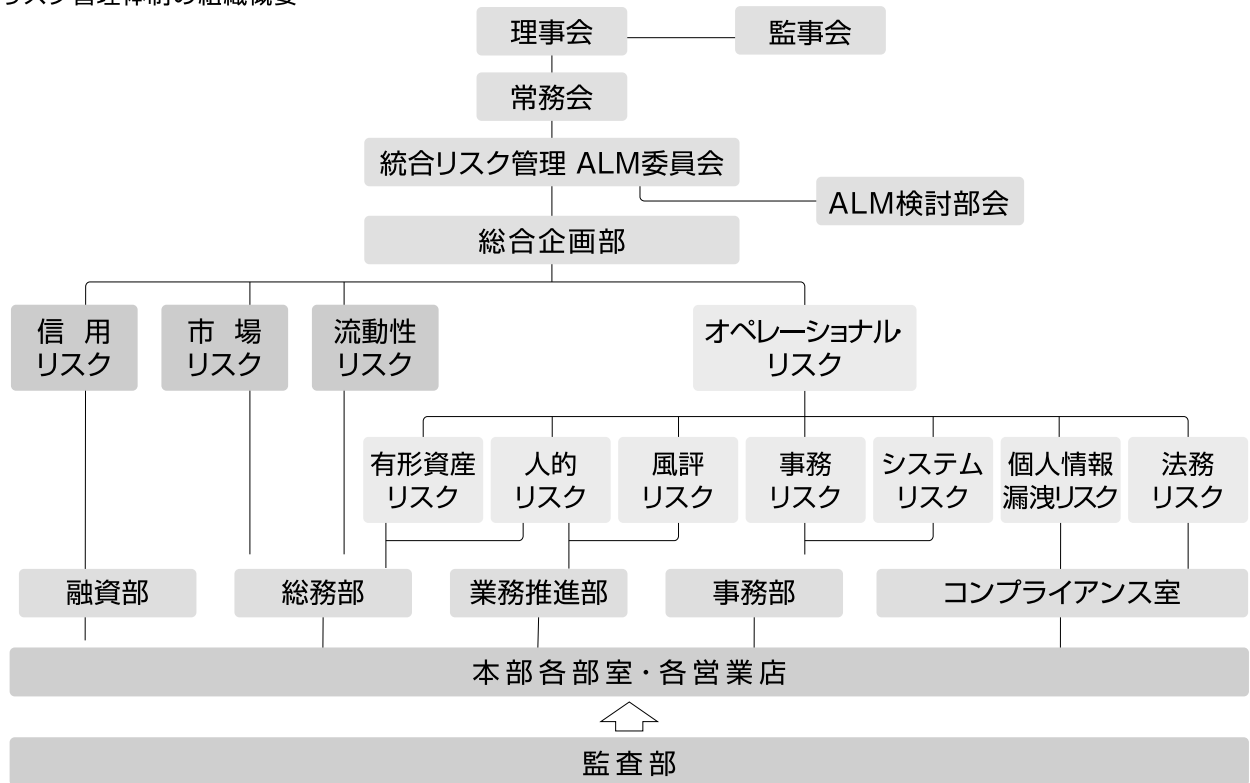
リスク管理体制の組織概要

理事会

監事会

常務会

統合リスク管理 ALM委員会

ALM検討部会

総合企画部

信用リスク

市場リスク

流動性リスク

オペレーショナル・リスク

有形資産リスク

人的リスク

風評リスク

事務リスク

システムリスク

個人情報漏洩リスク

法務リスク

融資部

総務部

業務推進部

事務部

コンプライアンス室

本部各部室・各営業店

監査部